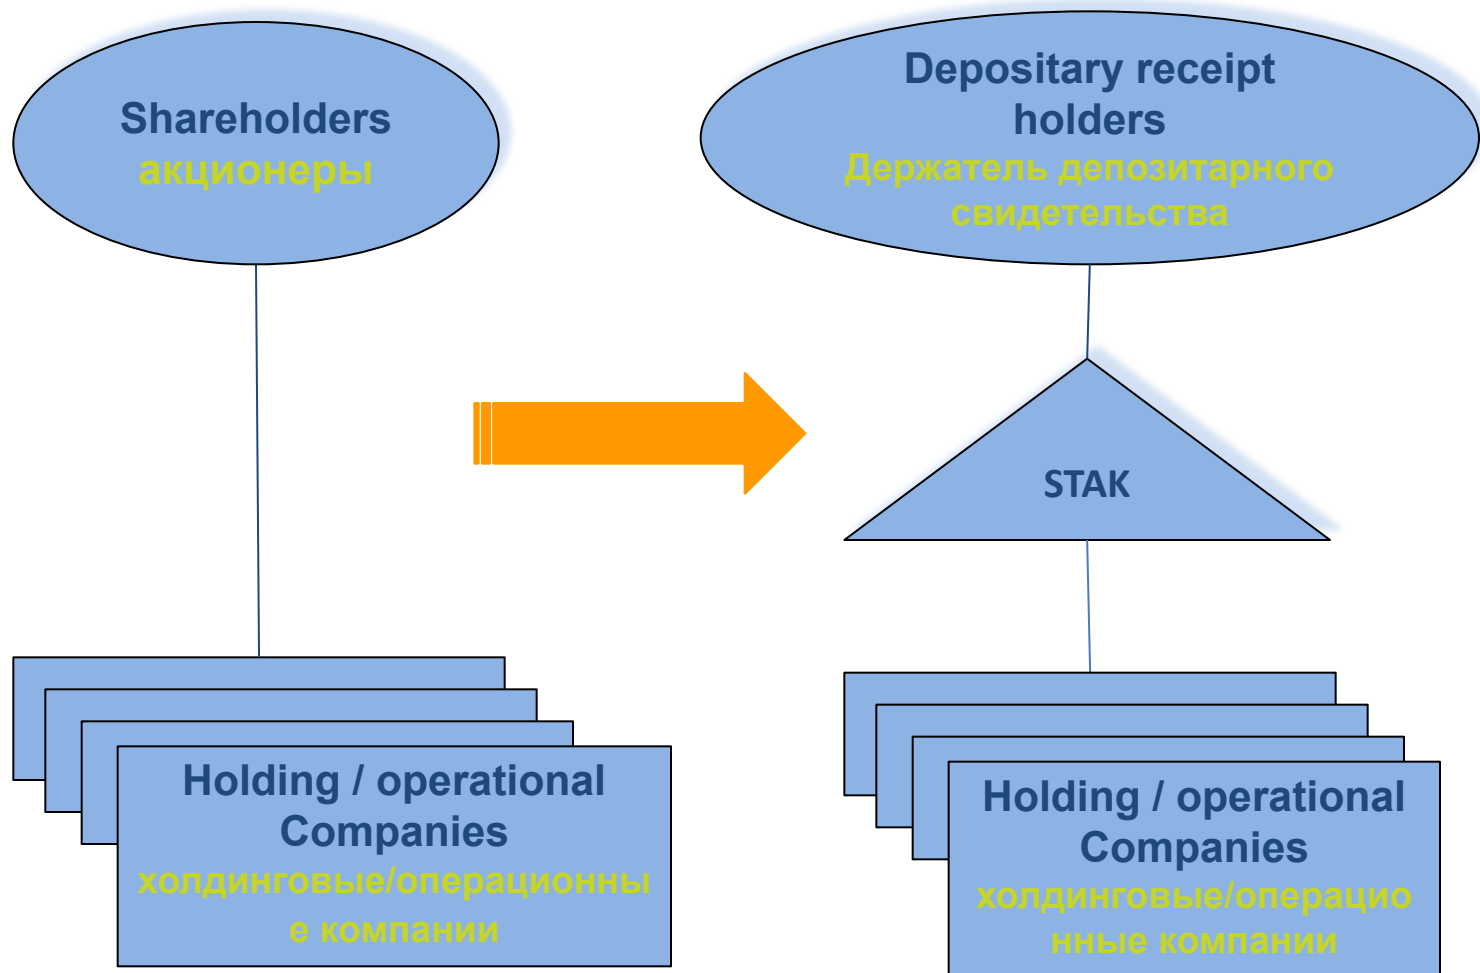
Shareholders
акционеры

Depositary receipt holders
Держатель депозитарного свидетельства

STAK

Holding / operational Companies
холдинговые/операционные компании

Holding / operational Companies
холдинговые/операционные компании